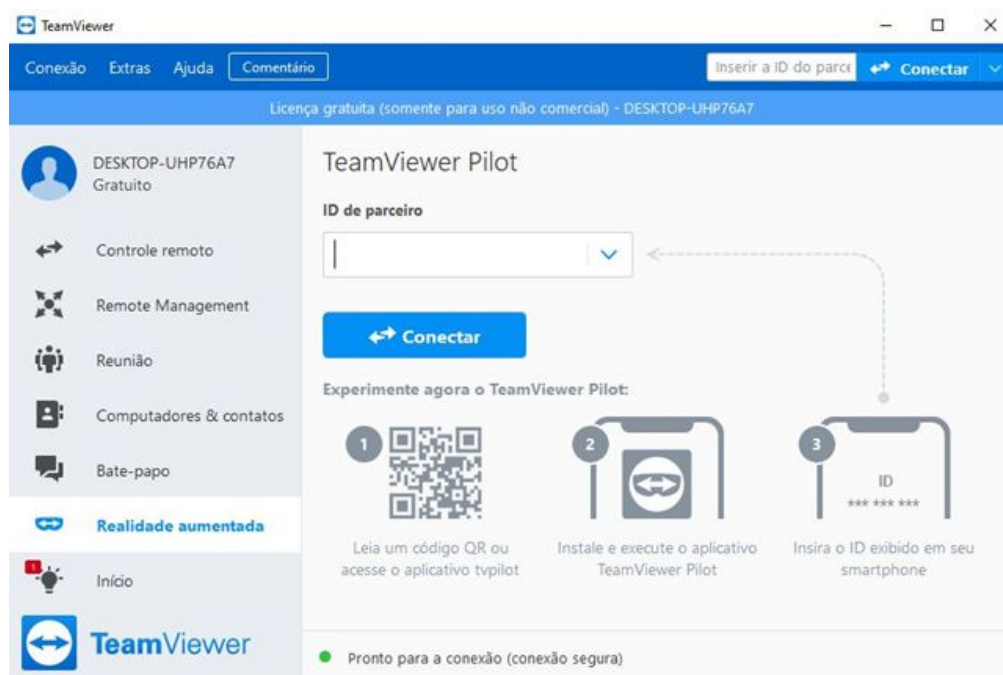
TeamViewer

Conexão Extras Ajuda Comentário

Inserir a ID do parce

Conectar

Licença gratuita (somente para uso não comercial) - DESKTOP-UHP76A7

DESKTOP-UHP76A7
Gratuito

Controle remoto

Remote Management

Reunião

Computadores & contatos

Bate-papo

Realidade aumentada

1

Início

TeamViewer

TeamViewer Pilot

ID de parceiro

Conectar

Experimente agora o TeamViewer Pilot:

1

Leia um código QR ou acesse o aplicativo tvpilot

2

Instale e execute o aplicativo TeamViewer Pilot

3

ID
*** *** ***

Insira o ID exibido em seu smartphone

Pronto para a conexão (conexão segura)